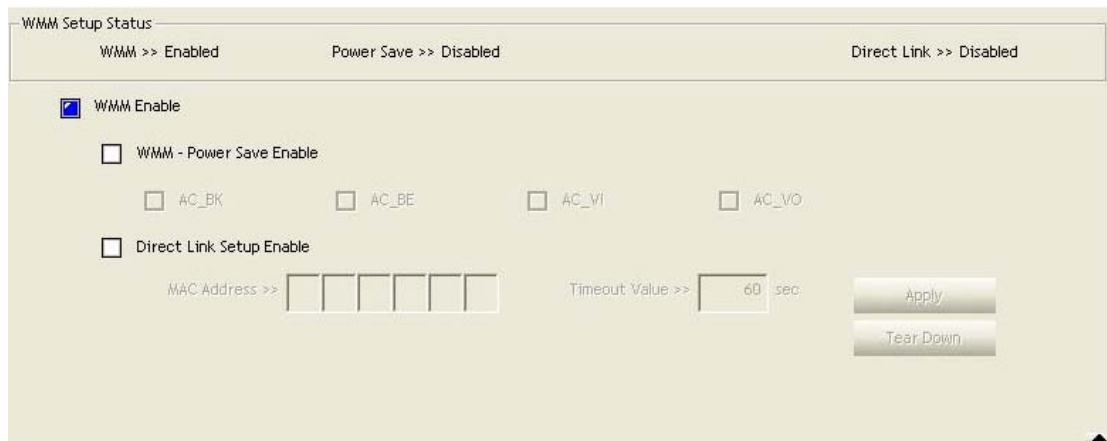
WMM Setup Status

WMM >> Enabled

Power Save >> Disabled

Direct Link >> Disabled

WMM Enable

WMM - Power Save Enable

AC_BK

AC_BE

AC_VI

AC_VO

Direct Link Setup Enable

MAC Address >>

Timeout Value >> 60 sec

Apply

Tear Down